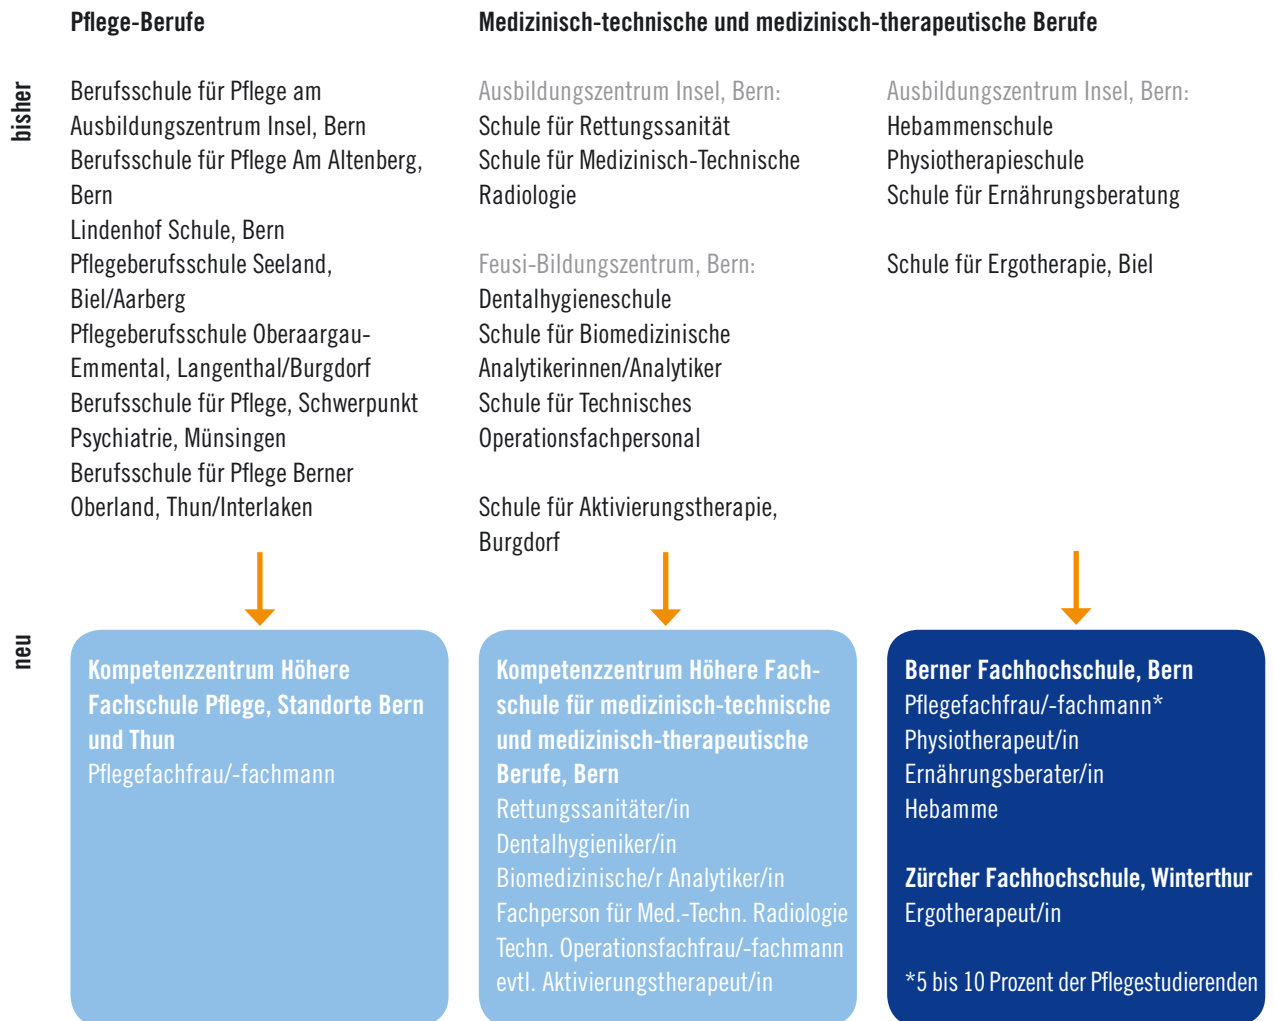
Pflege-Berufe

Medizinisch-technische und medizinisch-therapeutische Berufe

bisher

Berufsschule für Pflege am Ausbildungszentrum Insel, Bern
Berufsschule für Pflege Am Altenberg, Bern
Lindenhof Schule, Bern
Pflegeberufsschule Seeland, Biel/Aarberg
Pflegeberufsschule Oberaargau-Emmental, Langenthal/Burgdorf
Berufsschule für Pflege, Schwerpunkt Psychiatrie, Münsingen
Berufsschule für Pflege Berner Oberland, Thun/Interlaken

Ausbildungszentrum Insel, Bern:
Schule für Rettungssanität
Schule für Medizinisch-Technische Radiologie

Feusi-Bildungszentrum, Bern:
Dentalhygieneschule
Schule für Biomedizinische Analytikerinnen/Analytiker
Schule für Technisches Operationsfachpersonal

Schule für Aktivierungstherapie, Burgdorf

Ausbildungszentrum Insel, Bern:
Hebammenschule
Physiotherapieschule
Schule für Ernährungsberatung

Schule für Ergotherapie, Biel

neu

Kompetenzzentrum Höhere Fachschule Pflege, Standorte Bern und Thun
Pflegefachfrau/-fachmann

Kompetenzzentrum Höhere Fachschule für medizinisch-technische und medizinisch-therapeutische Berufe, Bern
Rettungssanitäter/in
Dentalhygieniker/in
Biomedizinische/r Analytiker/in
Fachperson für Med.-Techn. Radiologie
Techn. Operationsfachfrau/-fachmann
evtl. Aktivierungstherapeut/in

Berner Fachhochschule, Bern
Pflegefachfrau/-fachmann*
Physiotherapeut/in
Ernährungsberater/in
Hebamme

Zürcher Fachhochschule, Winterthur
Ergotherapeut/in

*5 bis 10 Prozent der Pflegestudierenden